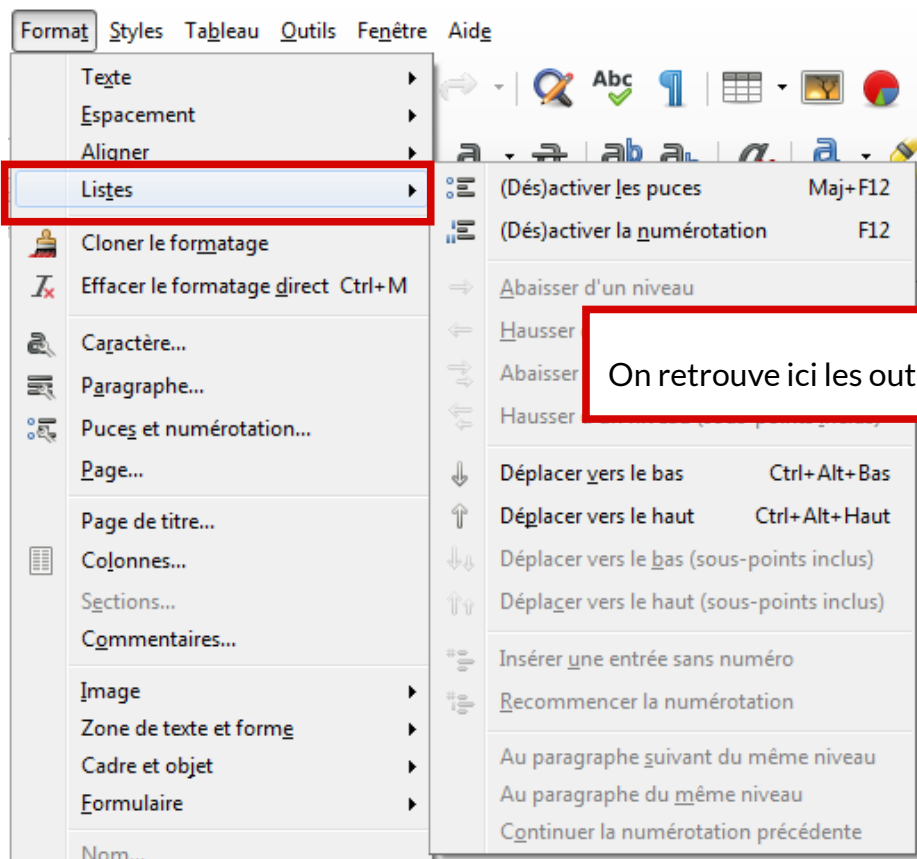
Format Styles Tableau Outils Fenêtre Aide

Texte
Espacement
Aligner
Listes
Cloner le formatage
Effacer le formatage direct Ctrl+M
Caractère...
Paragraphe...
Puces et numérotation...
Page...
Page de titre...
Colonnes...
Sections...
Commentaires...
Image
Zone de texte et forme
Cadre et objet
Formulaire
Nom...

(Dés)activer les puces Maj+F12
(Dés)activer la numérotation F12
Abaisser d'un niveau
Hausser
Abaisser
Hausser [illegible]
Déplacer vers le bas Ctrl+Alt+Bas
Déplacer vers le haut Ctrl+Alt+Haut
Déplacer vers le bas (sous-points inclus)
Déplacer vers le haut (sous-points inclus)
Insérer une entrée sans numéro
Recommencer la numérotation
Au paragraphe suivant du même niveau
Au paragraphe du même niveau
Continuer la numérotation précédente

On retrouve ici les out